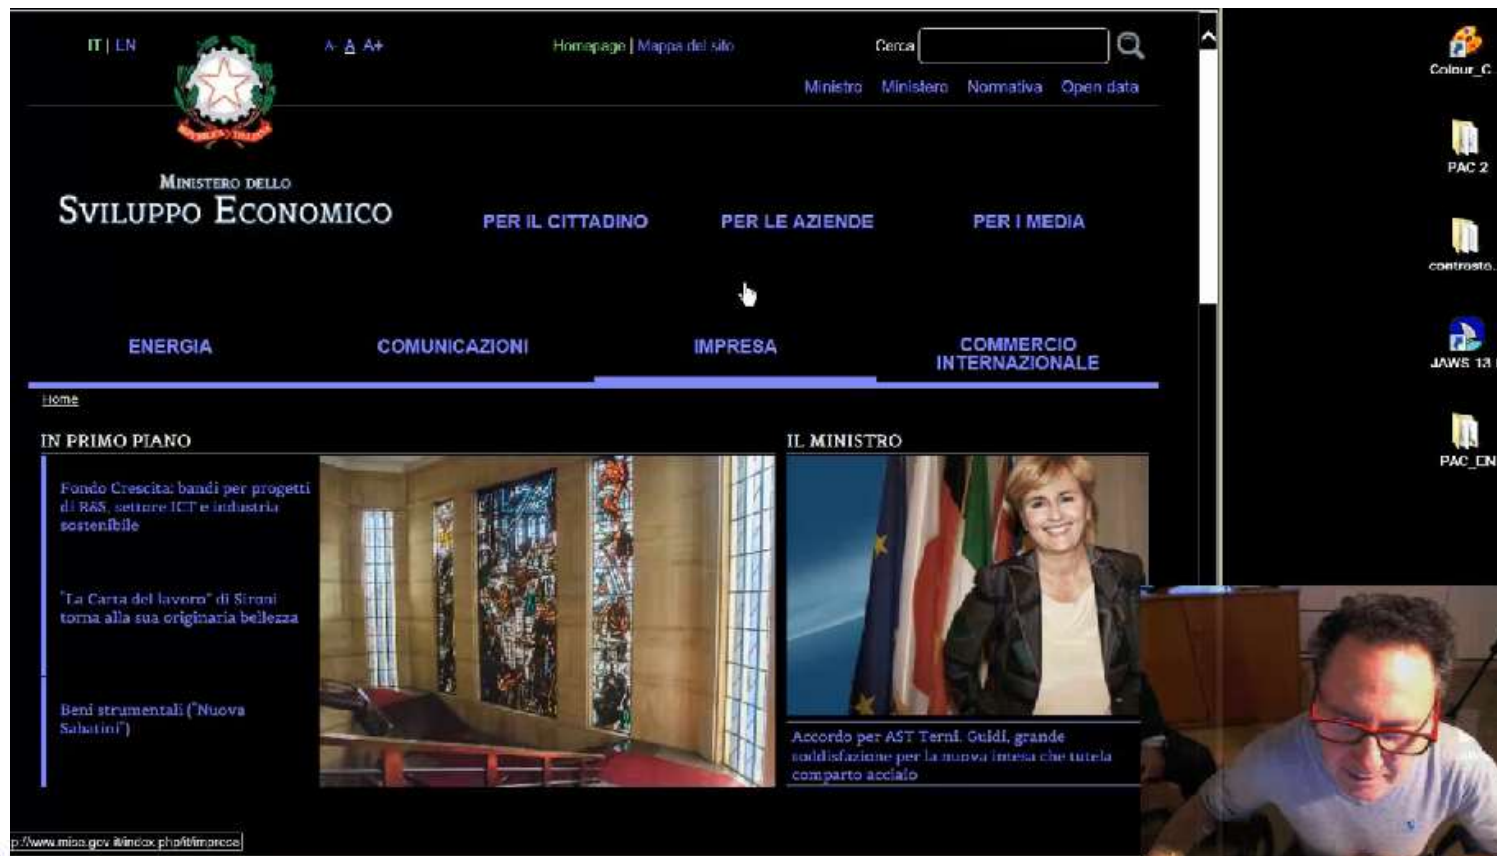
IT | EN

A- A A+

Homepage | Mappa del sito

Cerca

Ministro Ministero Normativa Open data

MINISTERO DELLO
SVILUPPO ECONOMICO

PER IL CITTADINO

PER LE AZIENDE

PER I MEDIA

ENERGIA

COMUNICAZIONI

IMPRESA

COMMERCIO INTERNAZIONALE

Home

IN PRIMO PIANO

Fondo Crescita: bandi per progetti di R&S, settore ICT e industria sostenibile

"La Carta del lavoro" di Sironi torna alla sua originaria bellezza

Beni strumentali ("Nuova Sabatini")

IL MINISTRO

Accordo per AST Terni. Guidi, grande soddisfazione per la nuova intesa che tutela comparto acciaio

p://www.mise.gov.it/index.php/it/impresa

Colour_C

PAC 2

contrasto.

JAWS 13

PAC_EN